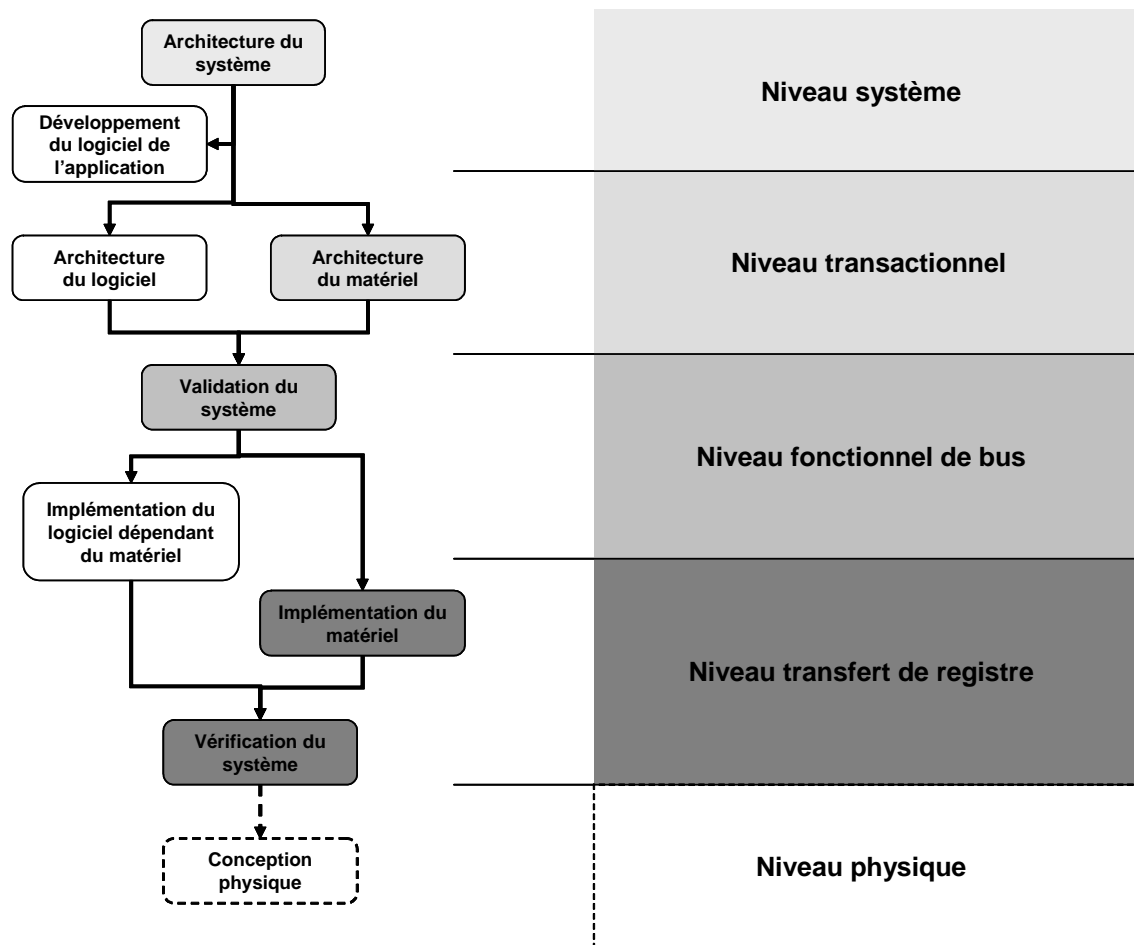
Architecture du système

Niveau système

Développement du logiciel de l'application

Architecture du logiciel

Architecture du matériel

Niveau transactionnel

Validation du système

Niveau fonctionnel de bus

Implémentation du logiciel dépendant du matériel

Implémentation du matériel

Niveau transfert de registre

Vérification du système

Conception physique

Niveau physique